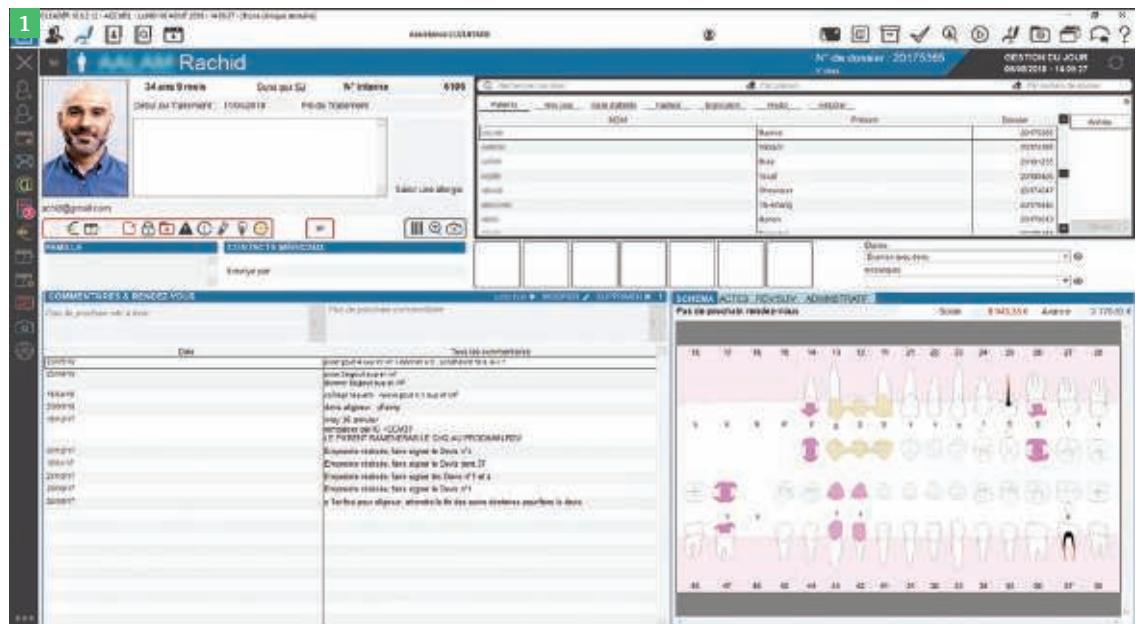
1

Rachid

34 ans 9 mois

N° de dossier : 20175365

GESTION DU JOUR

Début du Traitement

Fin de Traitement

Saisir une allergie

@gmail.com

FAMILLE

CONTACTS MÉDICAUX

Envoyé par

COMMENTAIRES & RENDEZ-VOUS

Date

Texte des commentaires

Empreinte réalisée, faire signer le Devis n°1

Empreinte réalisée, faire signer le Devis item 27

Empreinte réalisée, faire signer les Devis n°1 et 4

Empreinte réalisée, faire signer le Devis n°1

LE PATIENT RAMÈNERA LE CHQ AU PROCHAIN RDV

NOM

Prénom

Dossier

Patients

Archiver

Devis

SCHEMA

ACTES

ADMINISTRATIF

Pas de prochain rendez-vous

Solde

Avance

18 17 16 15 14 13 12 11 21 22 23 24 25 26 27 28

48 47 46 45 44 43 42 41 31 32 33 34 35 36 37 38